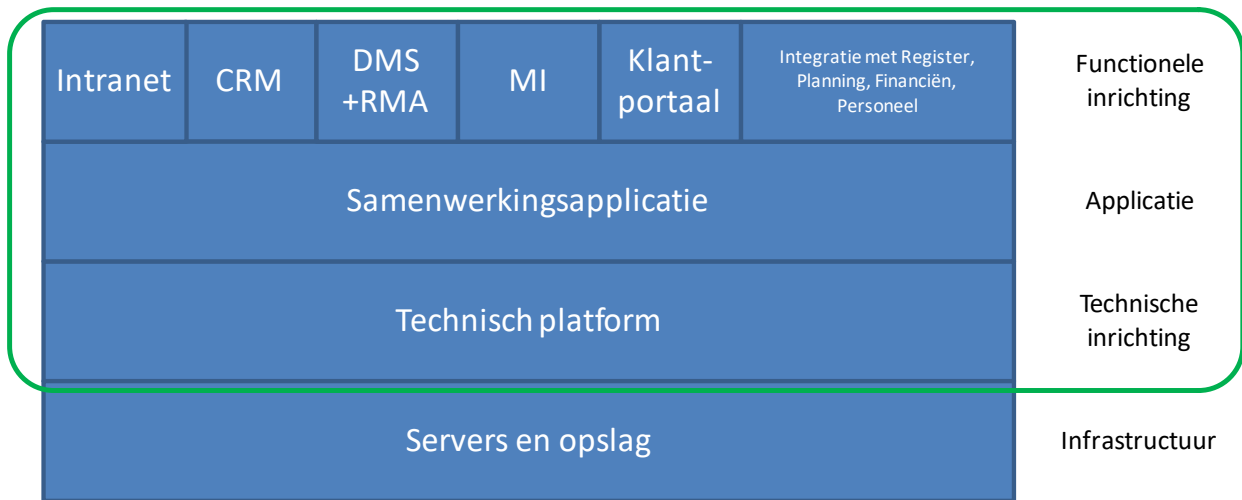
| Intranet | CRM | DMS +RMA | MI | Klantportaal | Integratie met Register, Planning, Financiën, Personeel |
|---|---|---|---|---|---|

Functionele inrichting

Samenwerkingsapplicatie

Applicatie

Technisch platform

Technische inrichting

Servers en opslag

Infrastructuur